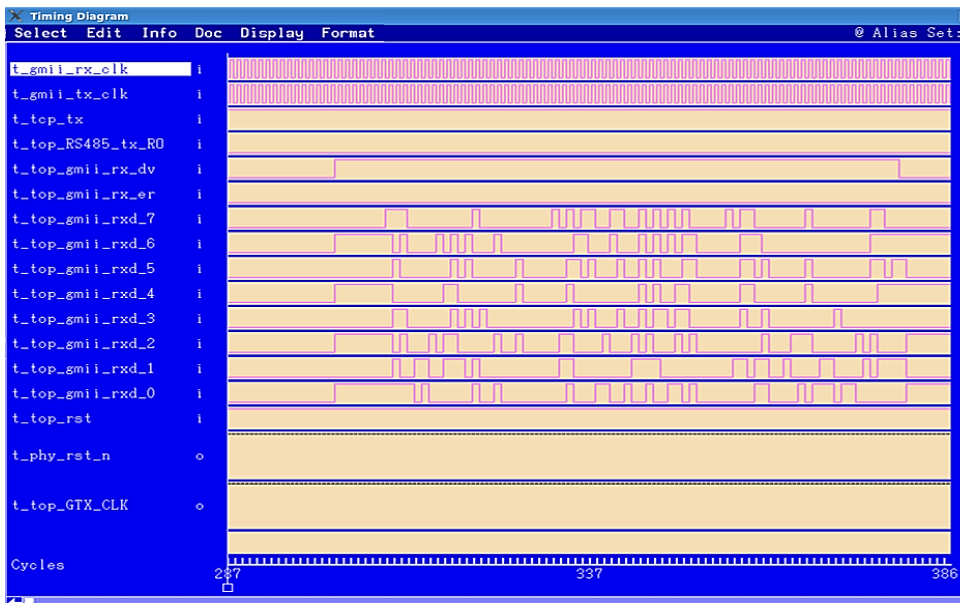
Timing Diagram
Select Edit Info Doc Display Format
@ Alias Set:

t_gmii_rx_clk i
t_gmii_tx_clk i
t_tcp_tx i
t_top_RS485_tx_RO i
t_top_gmii_rx_dv i
t_top_gmii_rx_er i
t_top_gmii_rxd_7 i
t_top_gmii_rxd_6 i
t_top_gmii_rxd_5 i
t_top_gmii_rxd_4 i
t_top_gmii_rxd_3 i
t_top_gmii_rxd_2 i
t_top_gmii_rxd_1 i
t_top_gmii_rxd_0 i
t_top_rst i
t_phy_rst_n o
t_top_GTX_CLK o
Cycles

287
337
386